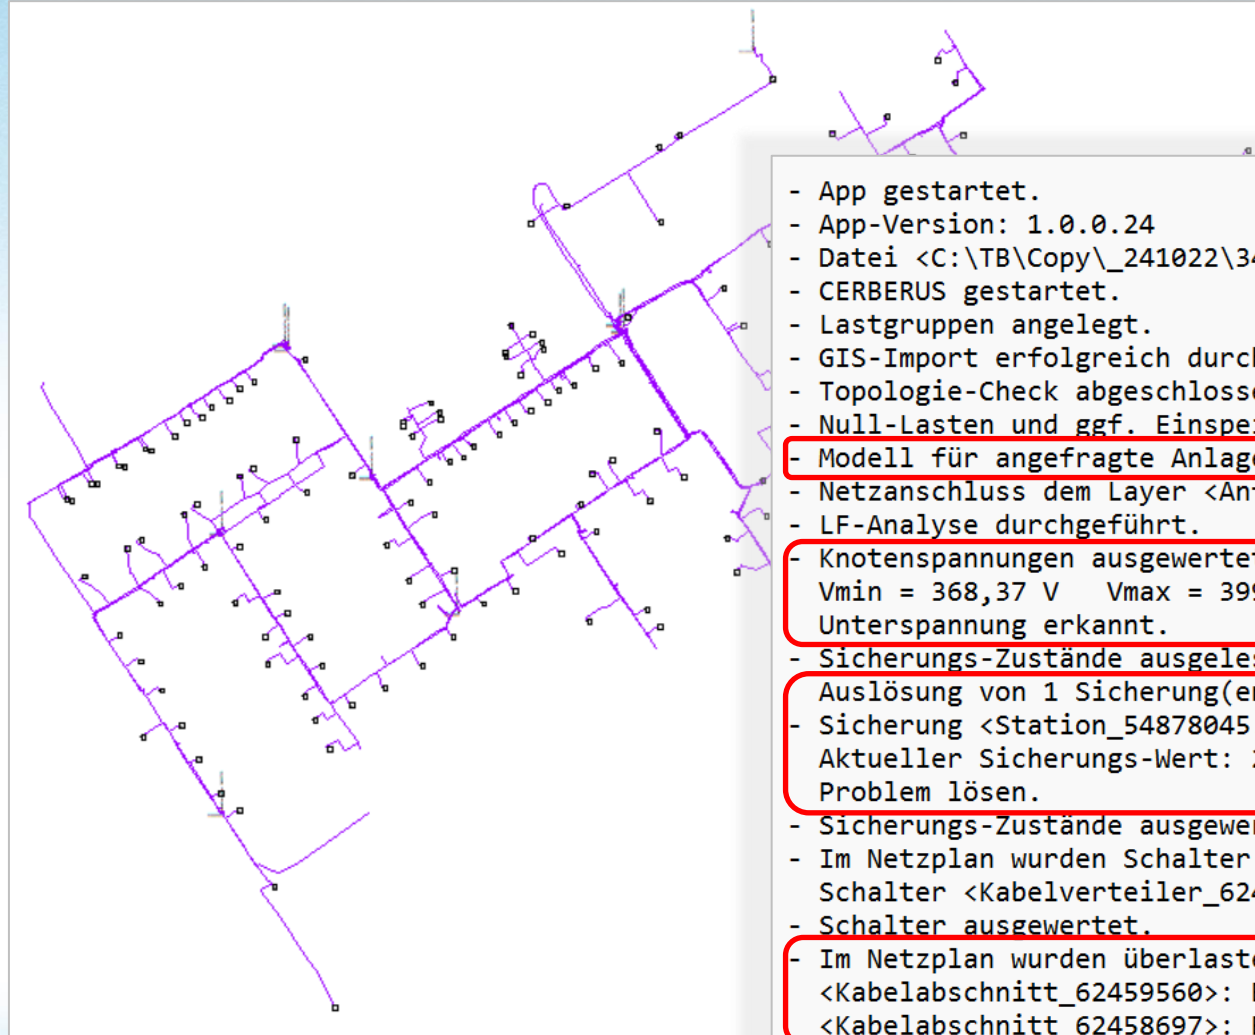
- App gestartet.
- App-Version: 1.0.0.24
- Datei <C:\TB\Copy\_241022\34
- CERBERUS gestartet.
- Lastgruppen angelegt.
- GIS-Import erfolgreich durch
- Topologie-Check abgeschlosse
- Null-Lasten und ggf. Einspe
- Modell für angefragte Anlag
- Netzanschluss dem Layer <An
- LF-Analyse durchgeführt.
- Knotenspannungen ausgewerte
Vmin = 368,37 V Vmax = 39
Unterspannung erkannt.
- Sicherungs-Zustände ausgeles
Auslösung von 1 Sicherung(en
- Sicherung <Station_54878045
Aktueller Sicherungs-Wert:
Problem lösen.
- Sicherungs-Zustände ausgewer
- Im Netzplan wurden Schalter
Schalter <Kabelverteiler_62
- Schalter ausgewertet.
- Im Netzplan wurden überlast
<Kabelabschnitt_62459560>:
<Kabelabschnitt_62458697>: